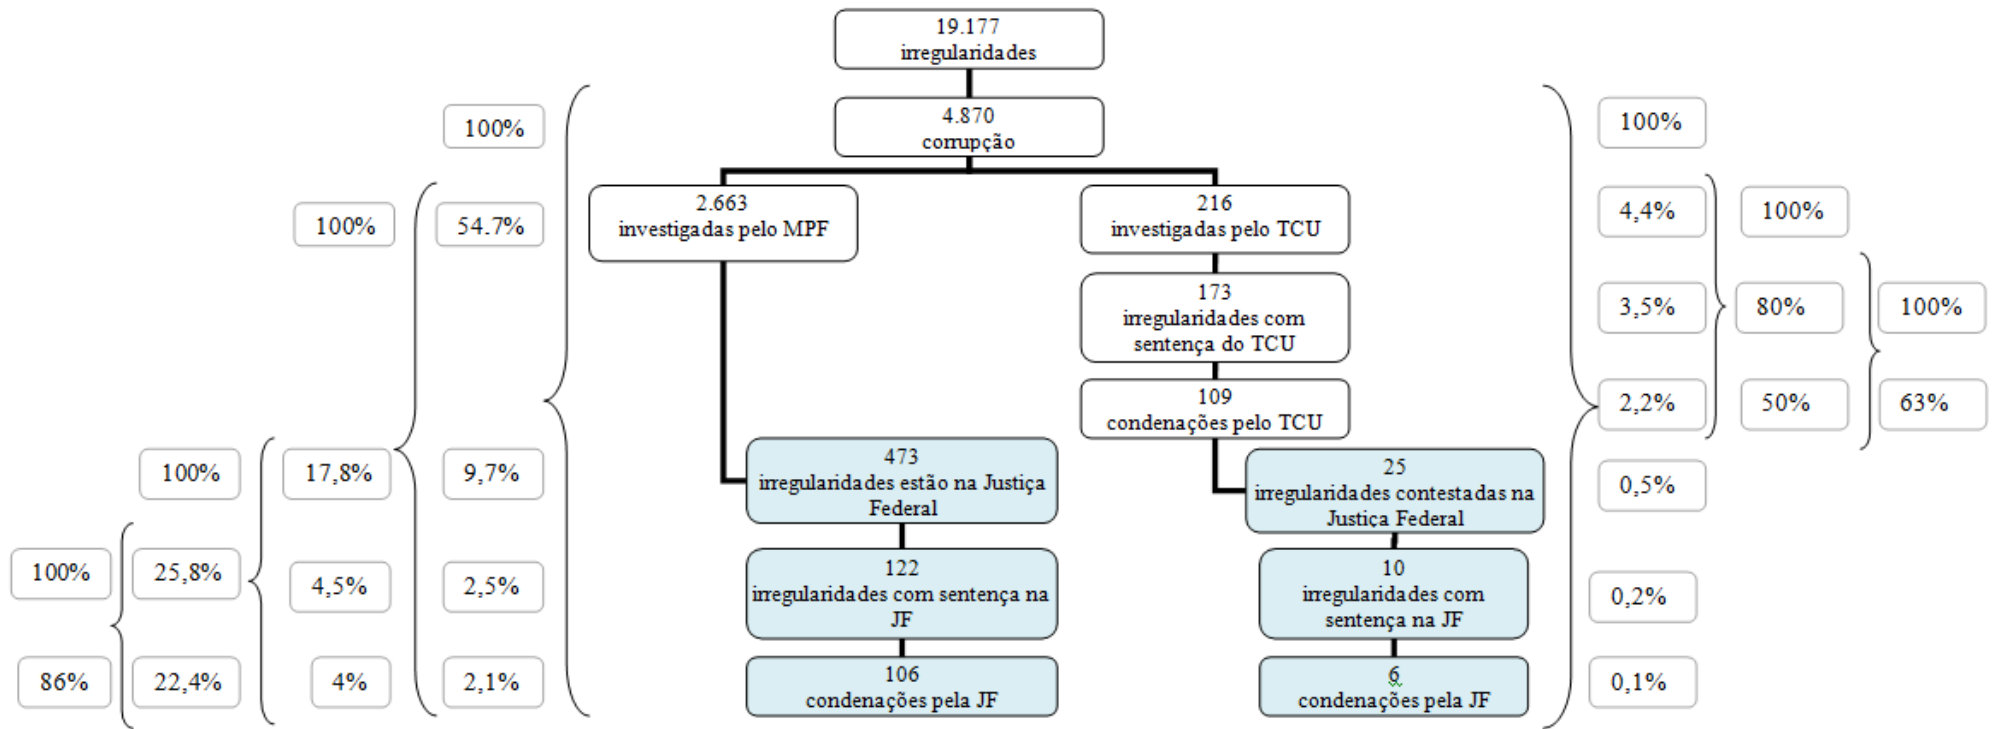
19.177
irregularidades

4.870
corrupção

2.663
investigadas pelo MPF

216
investigadas pelo TCU

173
irregularidades com sentença do TCU

109
condenações pelo TCU

473
irregularidades estão na Justiça Federal

122
irregularidades com sentença na JF

106
condenações pela JF

25
irregularidades contestadas na Justiça Federal

10
irregularidades com sentença na JF

6
condenações pela JF

100%
100%
54.7%
100%
17,8%
9,7%
100%
25,8%
4,5%
2,5%
86%
22,4%
4%
2,1%

100%
4,4%
100%
3,5%
80%
100%
2,2%
50%
63%
0,5%
0,2%
0,1%